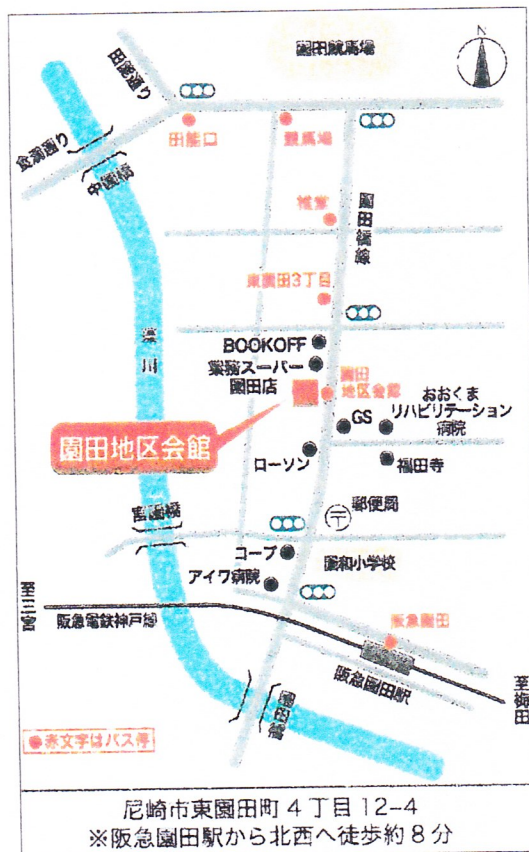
園田競馬場

田能通り

食満通り

中園橋

田能口

競馬場

猪名

園田橋線

東園田3丁目

藻川

BOOKOFF

業務スーパー 園田店

園田 地区会館

おおくま リハビリテーション 病院

GS

園田地区会館

ローソン

福田寺

郵便局

富松橋

コープ

園和小学校

アイワ病院

至三宮

阪急電鉄神戸線

阪急園田

阪急園田駅

至梅田

園田橋

●赤文字はバス停

尼崎市東園田町４丁目 12-4
※阪急園田駅から北西へ徒歩約８分